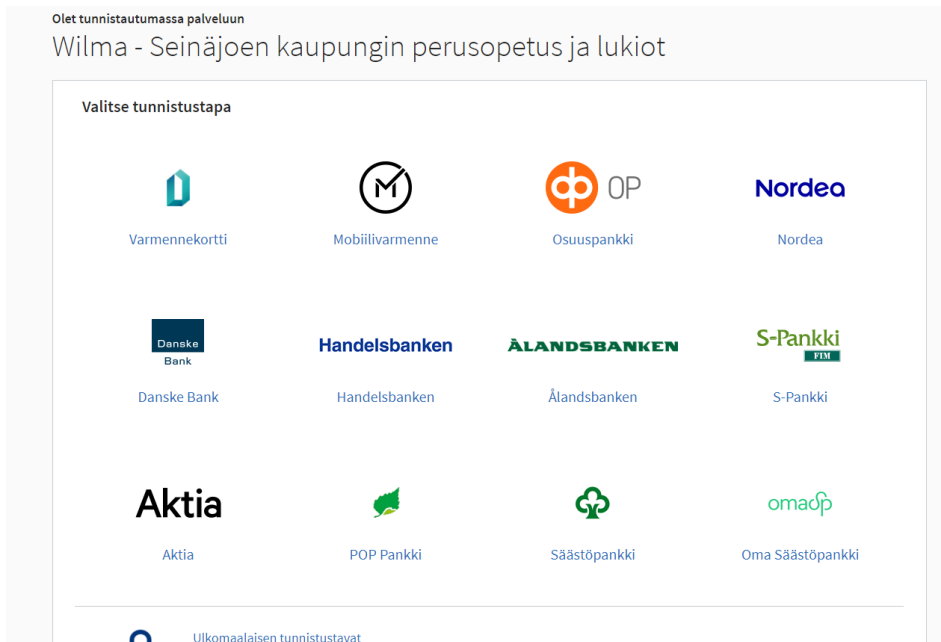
Olet tunnistautumassa palveluun
Wilma - Seinäjoen kaupungin perusopetus ja lukiot

Valitse tunnistustapa

Varmennekortti

Mobiilivarmenne

OP
Osuuspankki

Nordea
Nordea

Danske Bank
Danske Bank

Handelsbanken
Handelsbanken

ÅLANDSBANKEN
Ålandsbanken

S-Pankki FIM
S-Pankki

Aktia
Aktia

POP Pankki

Säästöpankki

omasp
Oma Säästöpankki

Ulkomaalaisen tunnistustavat